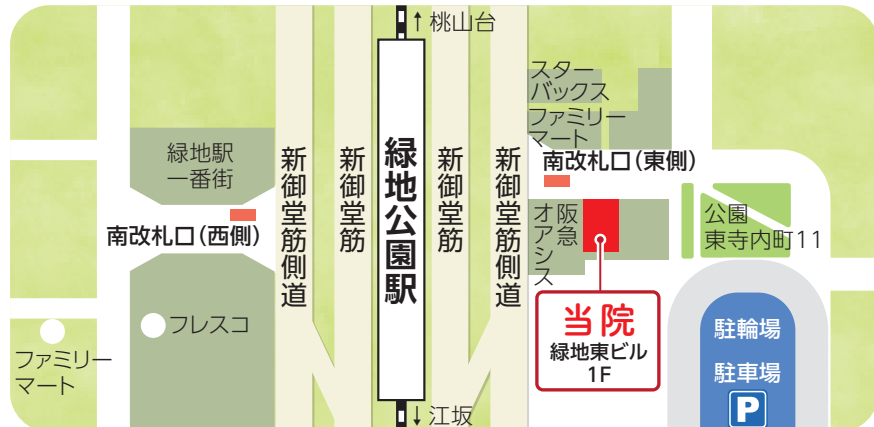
↑桃山台

スターバックス

ファミリーマート

緑地駅一番街

南改札口(西側)

新御堂筋側道

新御堂筋

緑地公園駅

新御堂筋

新御堂筋側道

南改札口(東側)

阪急オアシス

公園東寺内町11

フレスコ

ファミリーマート

当院
緑地東ビル
1F

駐輪場

駐車場

P

↓江坂